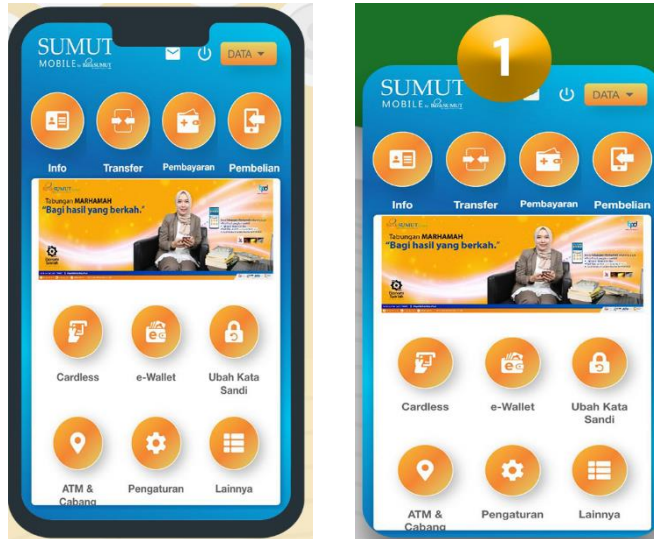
SUMUT MOBILE by BANKSUMUT

DATA

Info

Transfer

Pembayaran

Pembelian

Tabungan MARHAMAH
"Bagi hasil yang berkah."

Cardless

e-Wallet

Ubah Kata Sandi

ATM & Cabang

Pengaturan

Lainnya

1

SUMUT MOBILE by BANKSUMUT

DATA

Info

Transfer

Pembayaran

Pembelian

Tabungan MARHAMAH
"Bagi hasil yang berkah."

Cardless

e-Wallet

Ubah Kata Sandi

ATM & Cabang

Pengaturan

Lainnya